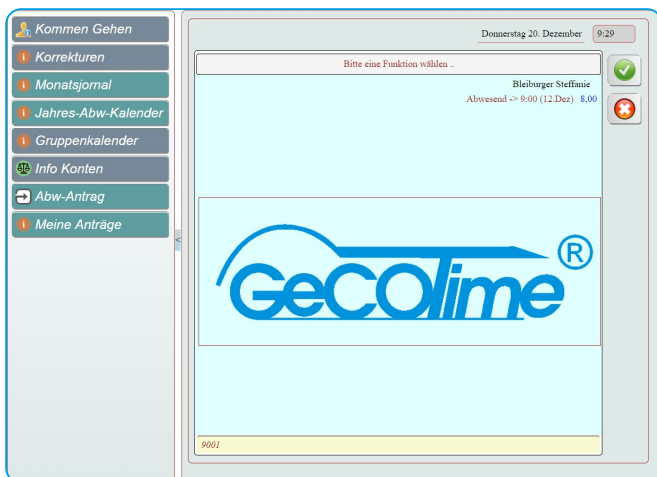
Kommen Gehen
Korrekturen
Monatsjournal
Jahres-Abw-Kalender
Gruppenkalender
Info Konten
Abw-Antrag
Meine Anträge

Donnerstag 20. Dezember 9:29

Bitte eine Funktion wählen ..

Bleiburger Steffanie
Abwesend -> 9:00 (12.Dez) 8,00

GeCOTime ®

9001